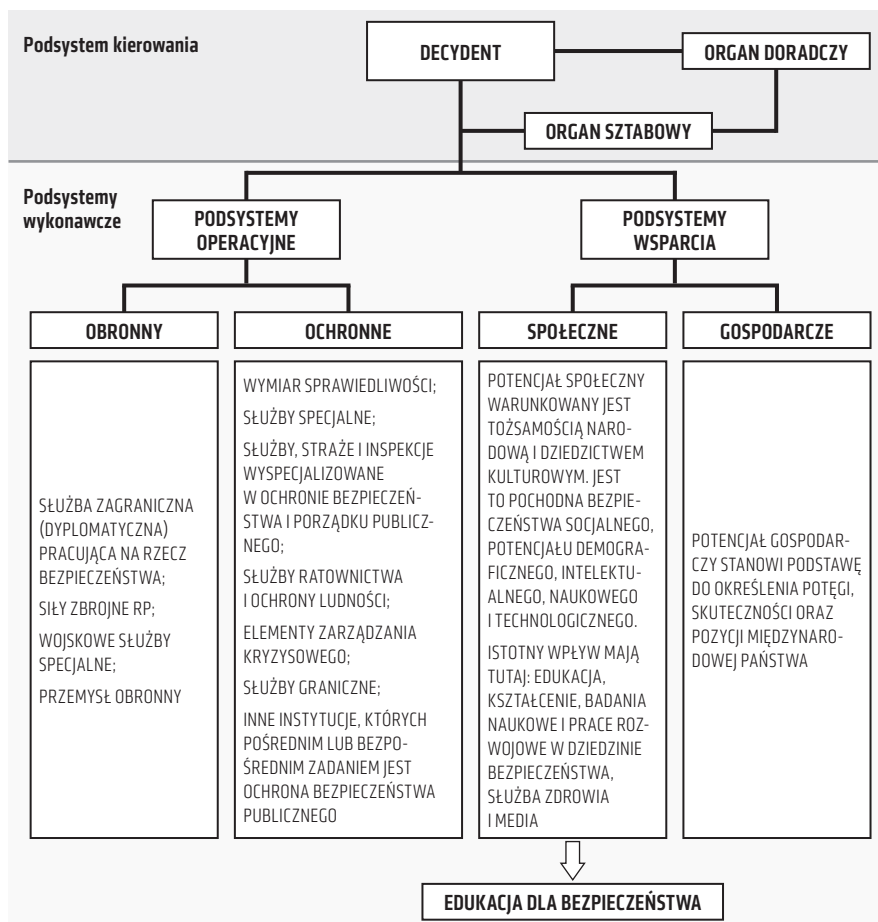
Podsystem kierowania

DECYDENT

ORGAN DORADCZY

ORGAN SZTABOWY

Podsystemy wykonawcze

PODSYSTEMY OPERACYJNE

PODSYSTEMY WSPARCIA

OBRONNY

OCHRONNE

SPOŁECZNE

GOSPODARCZE

SŁUŻBA ZAGRANICZNA (DYPLOMATYCZNA) PRACUJĄCA NA RZECZ BEZPIECZEŃSTWA;

SIŁY ZBROJNE RP;

WOJSKOWE SŁUŻBY SPECJALNE;

PRZEMYSŁ OBRONNY

WYMIAR SPRAWIEDLIWOŚCI;

SŁUŻBY SPECJALNE;

SŁUŻBY, STRAŻE I INSPEKCJE WYSPECJALIZOWANE W OCHRONIE BEZPIECZEŃSTWA I PORZĄDKU PUBLICZNEGO;

SŁUŻBY RATOWNICTWA I OCHRONY LUDNOŚCI;

ELEMENTY ZARZĄDZANIA KRYZYSOWEGO;

SŁUŻBY GRANICZNE;

INNE INSTYTUCJE, KTÓRYCH POŚREDNIM LUB BEZPOŚREDNIM ZADANIEM JEST OCHRONA BEZPIECZEŃSTWA PUBLICZNEGO

POTENCJAŁ SPOŁECZNY WARUNKOWANY JEST TOŻSAMOŚCIĄ NARODOWĄ I DZIEDZICTWEM KULTUROWYM. JEST TO POCHODNA BEZPIECZEŃSTWA SOCJALNEGO, POTENCJAŁU DEMOGRAFICZNEGO, INTELEKTUALNEGO, NAUKOWEGO I TECHNOLOGICZNEGO.

ISTOTNY WPŁYW MAJĄ TUTAJ: EDUKACJA, KSZTAŁCENIE, BADANIA NAUKOWE I PRACE ROZWOJOWE W DZIEDZINIE BEZPIECZEŃSTWA, SŁUŻBA ZDROWIA I MEDIA

POTENCJAŁ GOSPODARCZY STANOWI PODSTAWĘ DO OKREŚLENIA POTĘGI, SKUTECZNOŚCI ORAZ POZYCJI MIĘDZYNARODOWEJ PAŃSTWA

EDUKACJA DLA BEZPIECZEŃSTWA